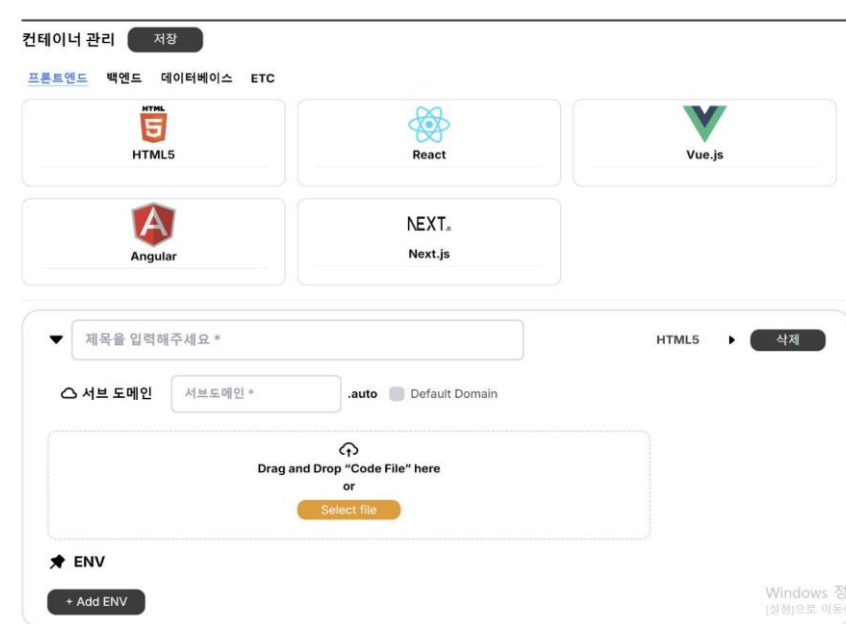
컨테이너 관리 저장

프론트엔드 백엔드 데이터베이스 ETC

HTML
5
HTML5

React

Vue.js

Angular

NEXT.
Next.js

제목을 입력해주세요 *

HTML5 삭제

서브 도메인 서브도메인 * .auto Default Domain

Drag and Drop “Code File” here
or
Select file

ENV

+ Add ENV

Windows 정
[설정]으로 이동